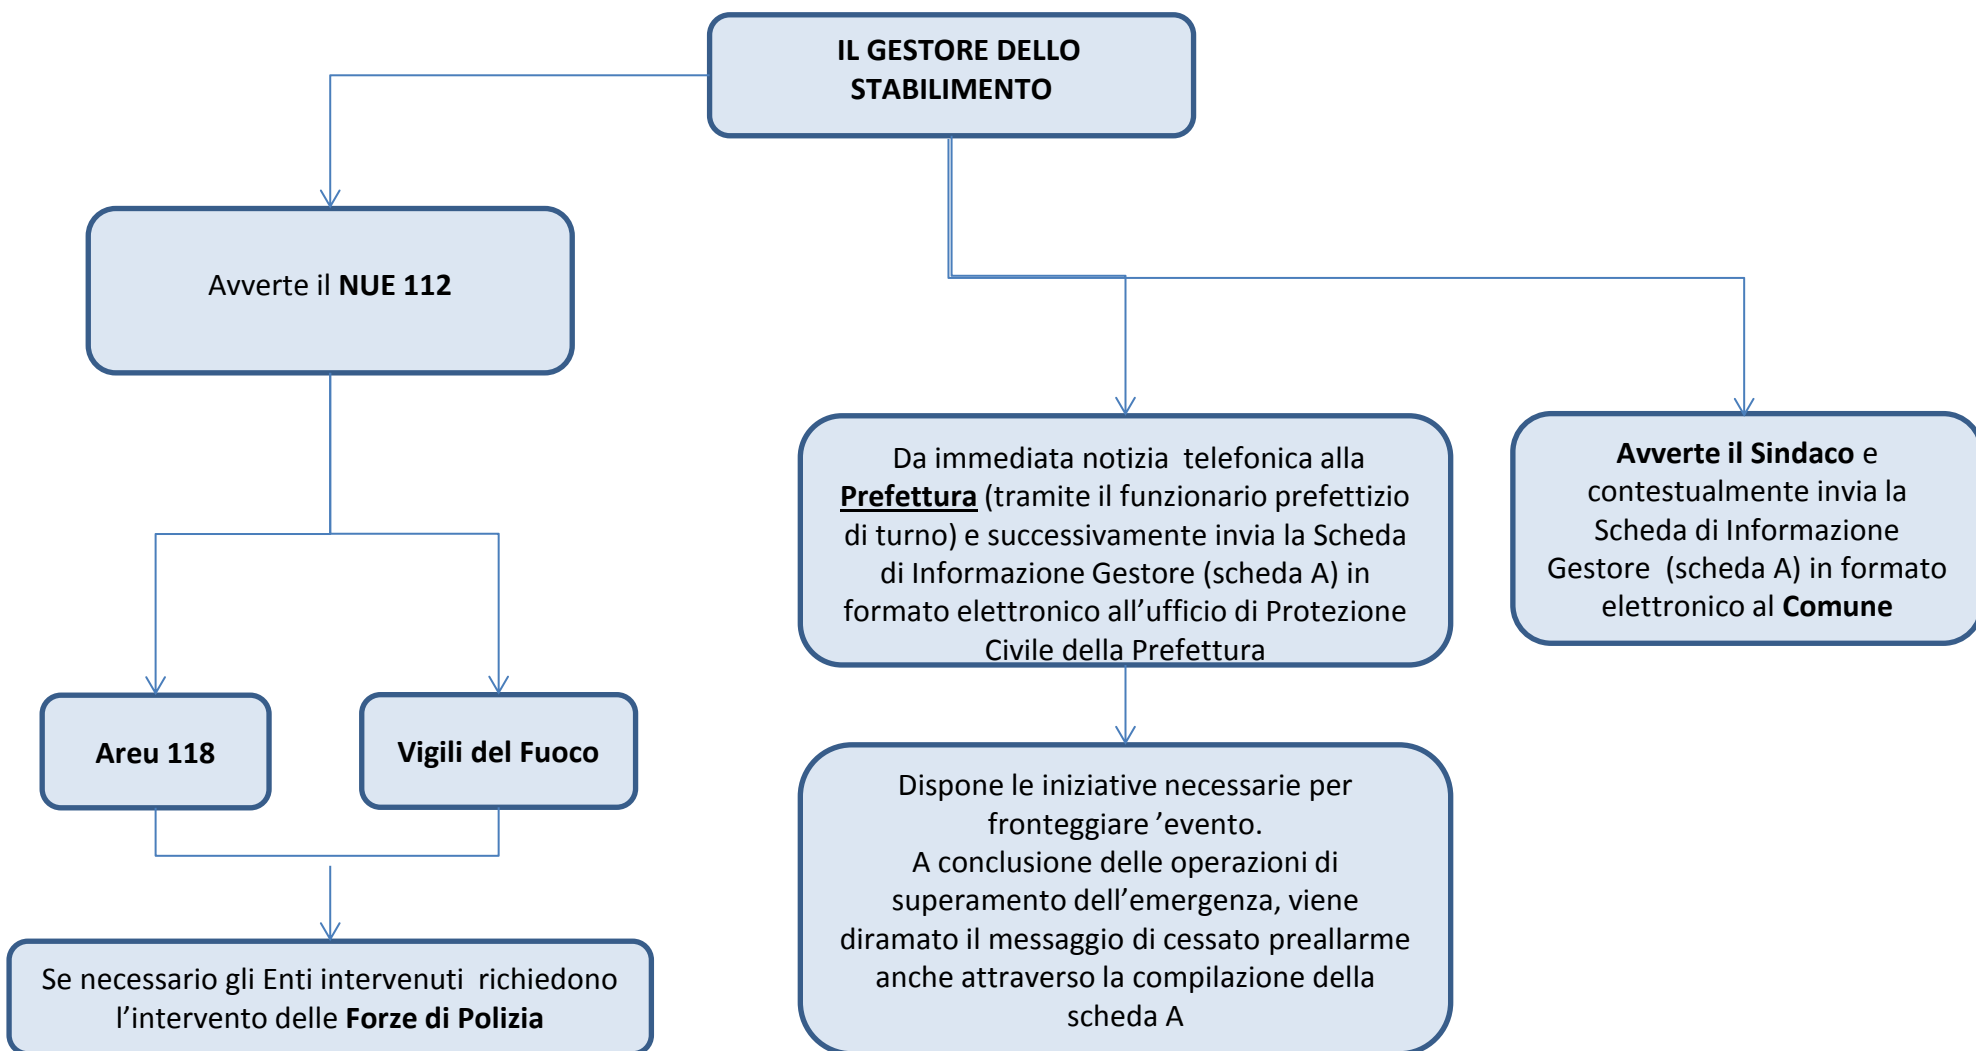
IL GESTORE DELLO STABILIMENTO

Avverte il **NUE 112**

**Areu 118**

**Vigili del Fuoco**

Se necessario gli Enti intervenuti richiedono l'intervento delle **Forze di Polizia**

Da immediata notizia telefonica alla **Prefettura** (tramite il funzionario prefettizio di turno) e successivamente invia la Scheda di Informazione Gestore (scheda A) in formato elettronico all'ufficio di Protezione Civile della Prefettura

Dispone le iniziative necessarie per fronteggiare 'evento.
A conclusione delle operazioni di superamento dell'emergenza, viene diramato il messaggio di cessato preallarme anche attraverso la compilazione della scheda A

**Avverte il Sindaco** e contestualmente invia la Scheda di Informazione Gestore (scheda A) in formato elettronico al **Comune**